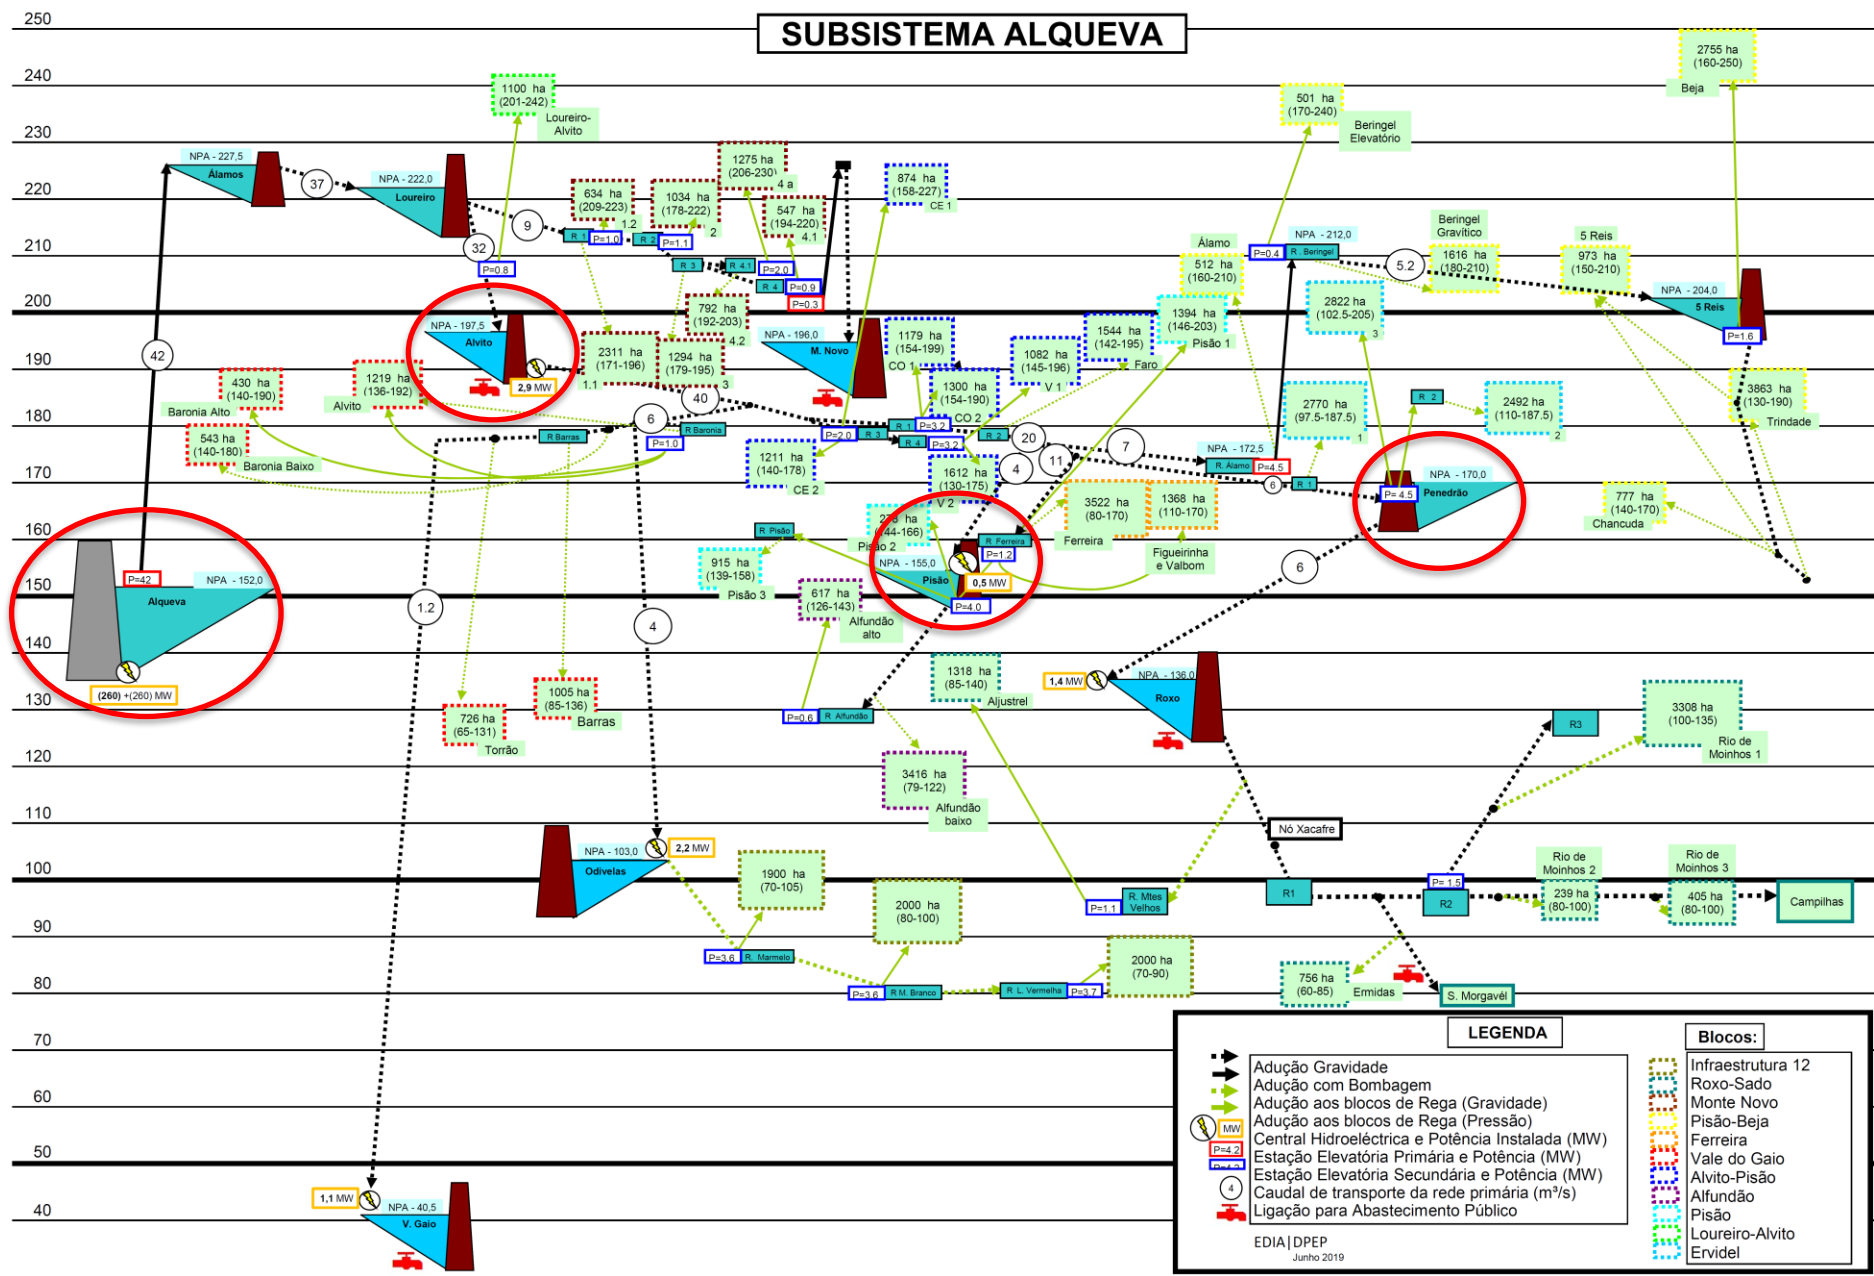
SUBSISTEMA ALQUEVA

250
240
230
220
210
200
190
180
170
160
150
140
130
120
110
100
90
80
70
60
50
40

NPA - 227,5
Álamos
37
NPA - 222,0
Loureiro
32
P=0.8
9
1100 ha
(201-242)
Loureiro-Alvito
634 ha
(209-223)
1.2
R 1
P=1.0
1034 ha
(178-222)
2
R 2
P=1.1
1275 ha
(206-230)
4 a
547 ha
(194-220)
4.1
R 3
R 4.1
P=2.0
R 4
P=0.9
P=0.3
874 ha
(158-227)
CE 1
42
NPA - 197,5
Alvito
2,9 MW
2311 ha
(171-196)
1.1
792 ha
(192-203)
4.2
1294 ha
(179-195)
3
40
NPA - 196,0
M. Novo
1179 ha
(154-199)
CO 1
1300 ha
(154-190)
CO 2
1082 ha
(145-196)
V 1
1544 ha
(142-195)
Faro
1394 ha
(146-203)
Pisão 1
512 ha
(160-210)
Álamo
P=0.4
R. Beringel
NPA - 212,0
501 ha
(170-240)
Beringel Elevatório
5.2
Beringel Gravítico
1616 ha
(180-210)
5 Reis
973 ha
(150-210)
NPA - 204,0
5 Reis
P=1.6
2755 ha
(160-250)
Beja
430 ha
(140-190)
Baronia Alto
1219 ha
(136-192)
Alvito
543 ha
(140-180)
Baronia Baixo
6
R Barras
P=1.0
R Baronia
P=2.0
R 3
R 1
P=3.2
R 4
P=3.2
R 2
20
1211 ha
(140-178)
CE 2
1612 ha
(130-175)
V 2
4
11
7
NPA - 172,5
R. Alamo
P=4.5
6
R 1
2822 ha
(102.5-205)
3
2770 ha
(97.5-187.5)
1
R 2
2492 ha
(110-187.5)
2
NPA - 170,0
P=4.5
Penedrão
3863 ha
(130-190)
Trindade
777 ha
(140-170)
Chancuda
R Pisão
915 ha
(139-158)
Pisão 3
2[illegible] ha
(144-166)
Pisão 2
NPA - 155,0
Pisão
R Ferreira
P=1.2
0,5 MW
P=4.0
3522 ha
(80-170)
Ferreira
1368 ha
(110-170)
Figueirinha e Valbom
6
617 ha
(126-143)
Alfundão alto
P=42
NPA - 152,0
Alqueva
(260) +(260) MW
1.2
4
726 ha
(65-131)
Torrão
1005 ha
(85-136)
Barras
P=0.6
R Alfundão
3416 ha
(79-122)
Alfundão baixo
1318 ha
(85-140)
Aljustrel
1,4 MW
NPA - 136,0
Roxo
R3
3308 ha
(100-135)
Rio de Moinhos 1
Nó Xacafre
NPA - 103,0
Odivelas
2,2 MW
1900 ha
(70-105)
2000 ha
(80-100)
P=3.6
R Marmelo
P=3.6
R M. Branco
R L. Vermelha
P=3.7
2000 ha
(70-90)
P=1.1
R. Mtes Velhos
R1
P= 1.5
R2
Rio de Moinhos 2
239 ha
(80-100)
Rio de Moinhos 3
405 ha
(80-100)
Campilhas
756 ha
(60-85)
Ermidas
S. Morgavél
1,1 MW
NPA - 40,5
V. Gaio

LEGENDA
Adução Gravidade
Adução com Bombagem
Adução aos blocos de Rega (Gravidade)
Adução aos blocos de Rega (Pressão)
MW
Central Hidroeléctrica e Potência Instalada (MW)
P=4.2
Estação Elevatória Primária e Potência (MW)
Estação Elevatória Secundária e Potência (MW)
4
Caudal de transporte da rede primária (m³/s)
Ligação para Abastecimento Público
EDIA | DPEP
Junho 2019

Blocos:
Infraestrutura 12
Roxo-Sado
Monte Novo
Pisão-Beja
Ferreira
Vale do Gaio
Alvito-Pisão
Alfundão
Pisão
Loureiro-Alvito
Ervidel